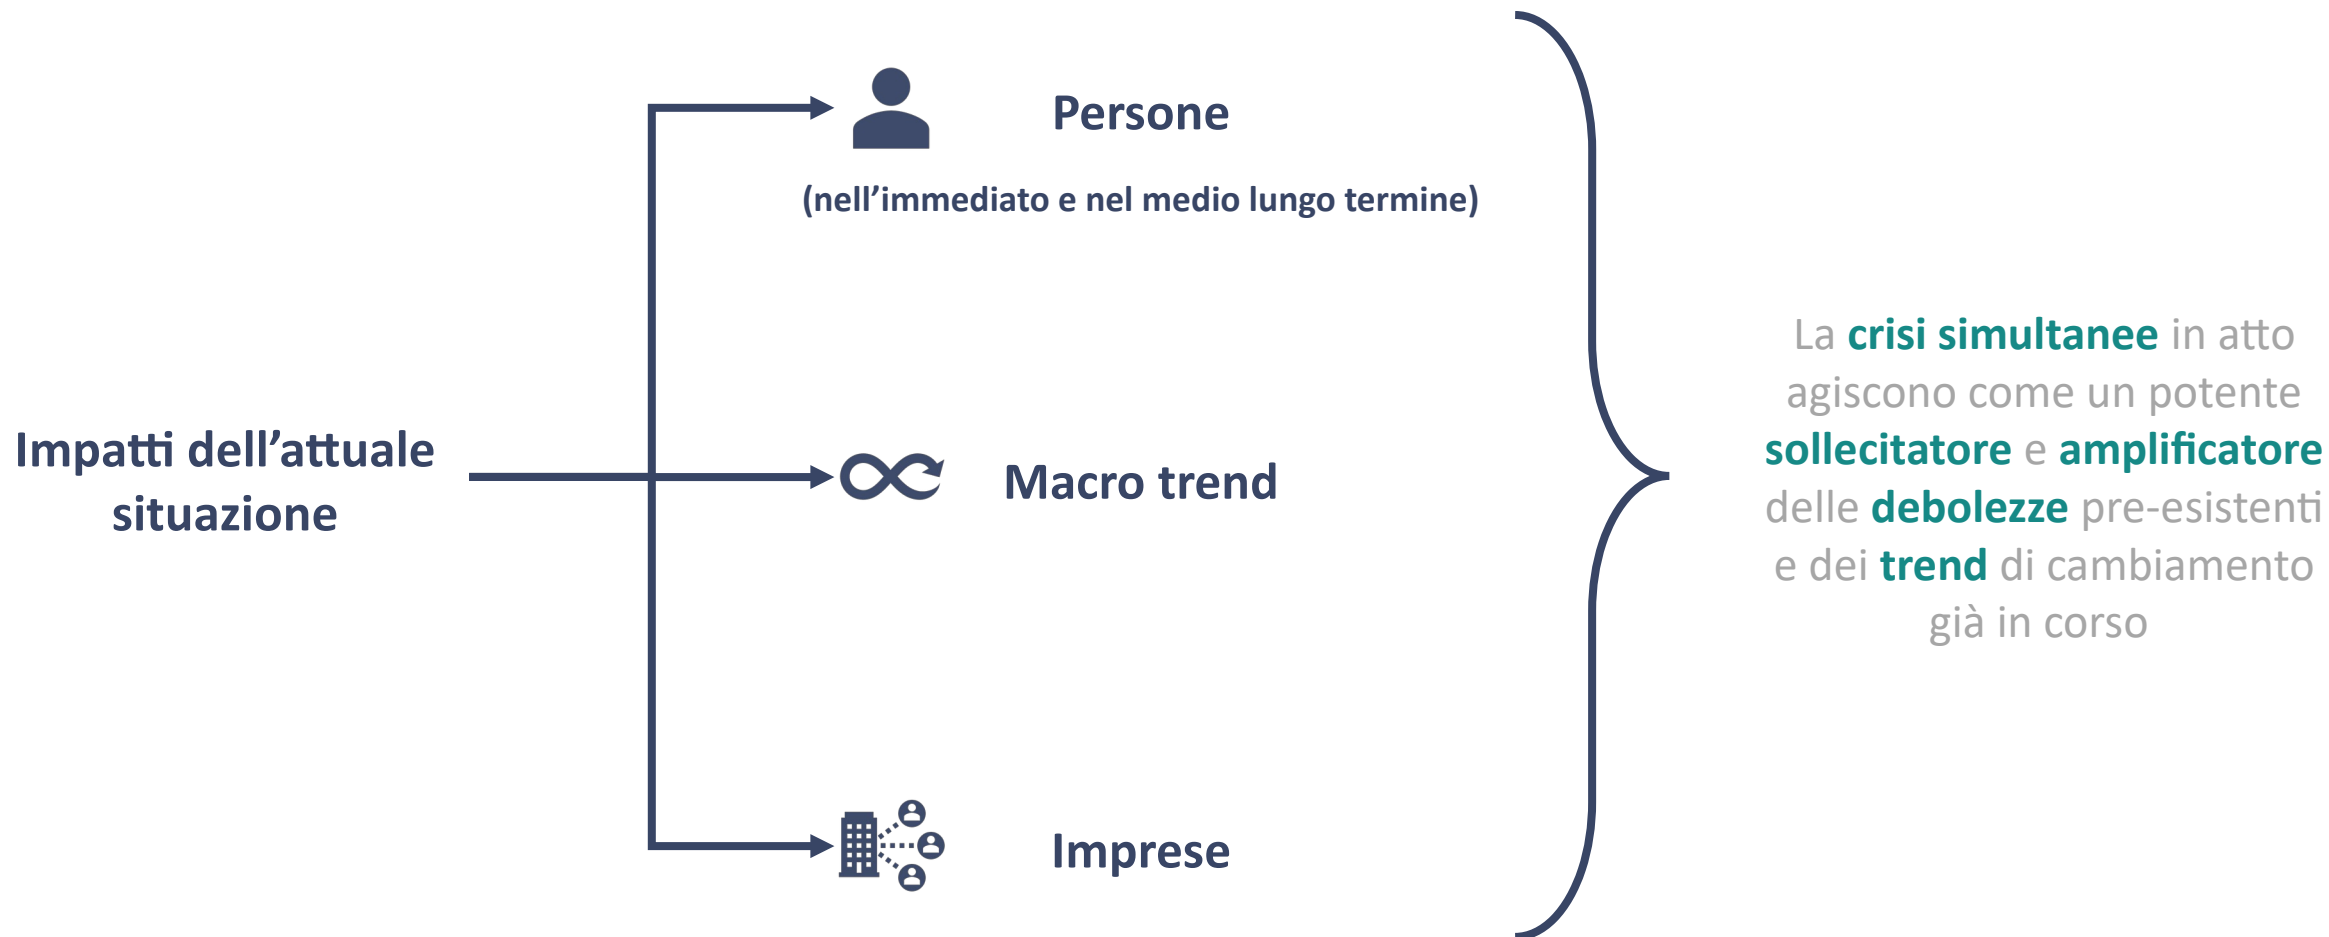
Impatti dell’attuale situazione

Persone

(nell’immediato e nel medio lungo termine)

Macro trend

Imprese

La crisi simultanee in atto agiscono come un potente sollecitatore e amplificatore delle debolezze pre-esistenti e dei trend di cambiamento già in corso